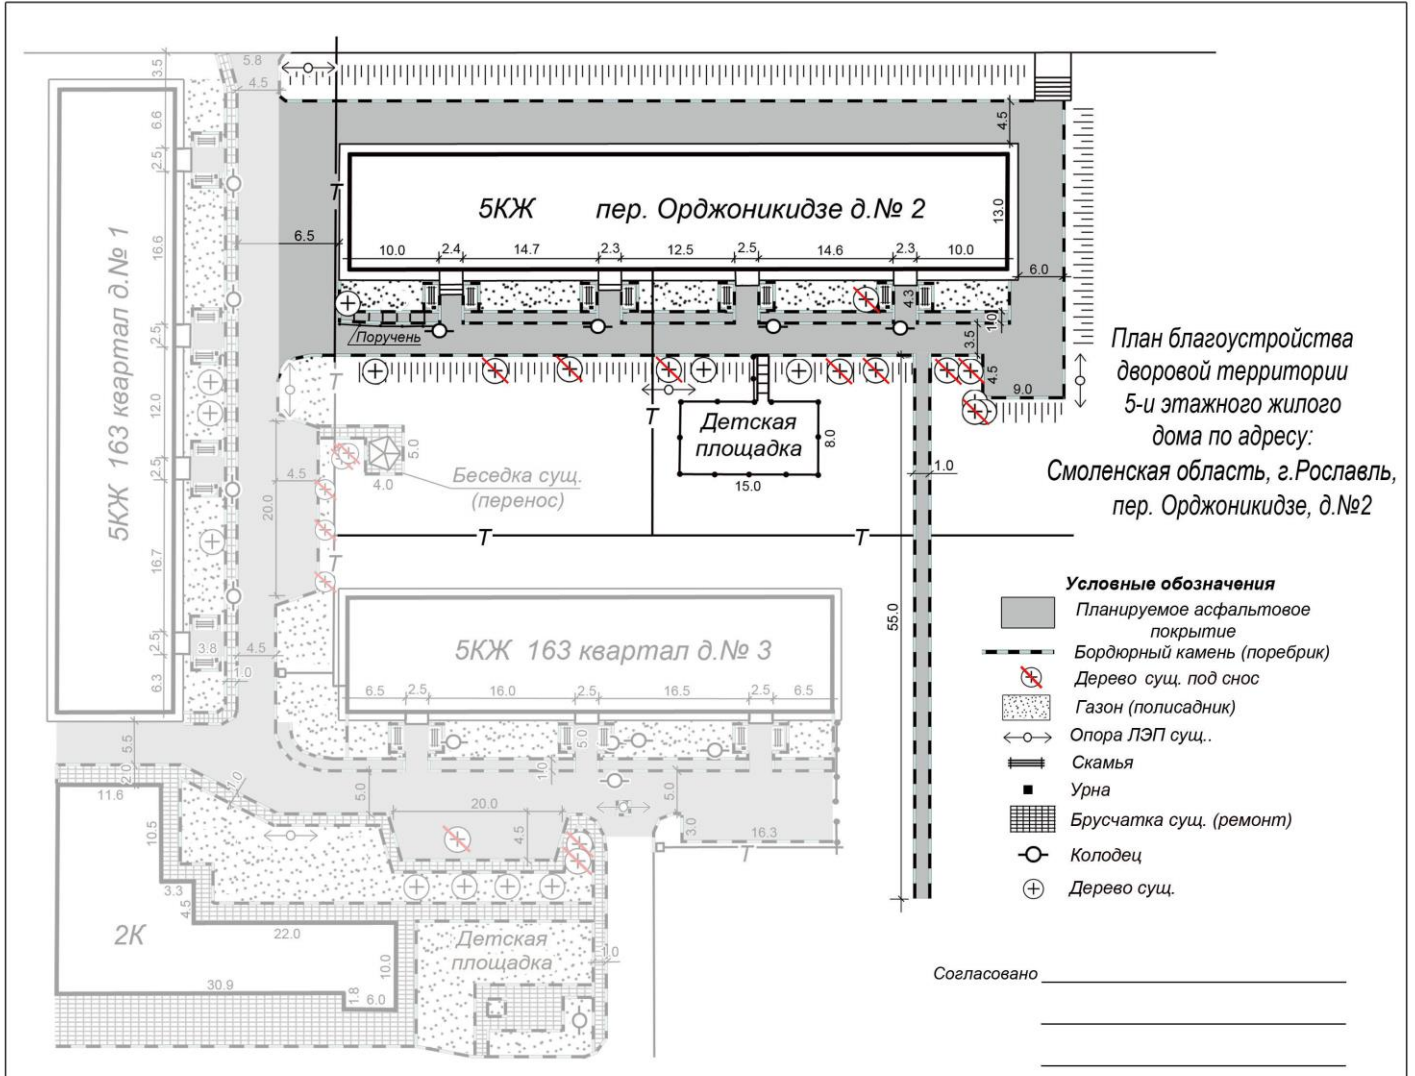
5.8
3.5
4.5
6.6
2.5
16.6
2.5
12.0
2.5
16.7
2.5
6.3
3.8
4.5
1.0
5.5
2.0

5КЖ 163 квартал д.№ 1

4.5
13.0
5КЖ пер. Орджоникидзе д.№ 2
6.5
10.0
2.4
14.7
2.3
12.5
2.5
14.6
2.3
10.0
6.0
4.3
1.0
3.5
4.5
9.0
Поручень
Т
Т
Т
Детская площадка
8.0
15.0
5.0
4.5
4.0
Беседка сущ. (перенос)
20.0
1.0
Т
Т
Т
55.0

5КЖ 163 квартал д.№ 3
6.5
2.5
16.0
2.5
16.5
2.5
6.5
5.0
1.0
5.0
20.0
5.0
4.5
3.0
16.3
Т
11.6
10.5
1.0
3.3
4.5
22.0
2К
30.9
10.0
1.8
6.0
Детская площадка
1.0

План благоустройства дворовой территории 5-и этажного жилого дома по адресу: Смоленская область, г.Рославль, пер. Орджоникидзе, д.№2

Условные обозначения
Планируемое асфальтовое покрытие
Бордюрный камень (поребрик)
Дерево сущ. под снос
Газон (полисадник)
Опора ЛЭП сущ..
Скамья
Урна
Брусчатка сущ. (ремонт)
Колодец
Дерево сущ.

Согласовано